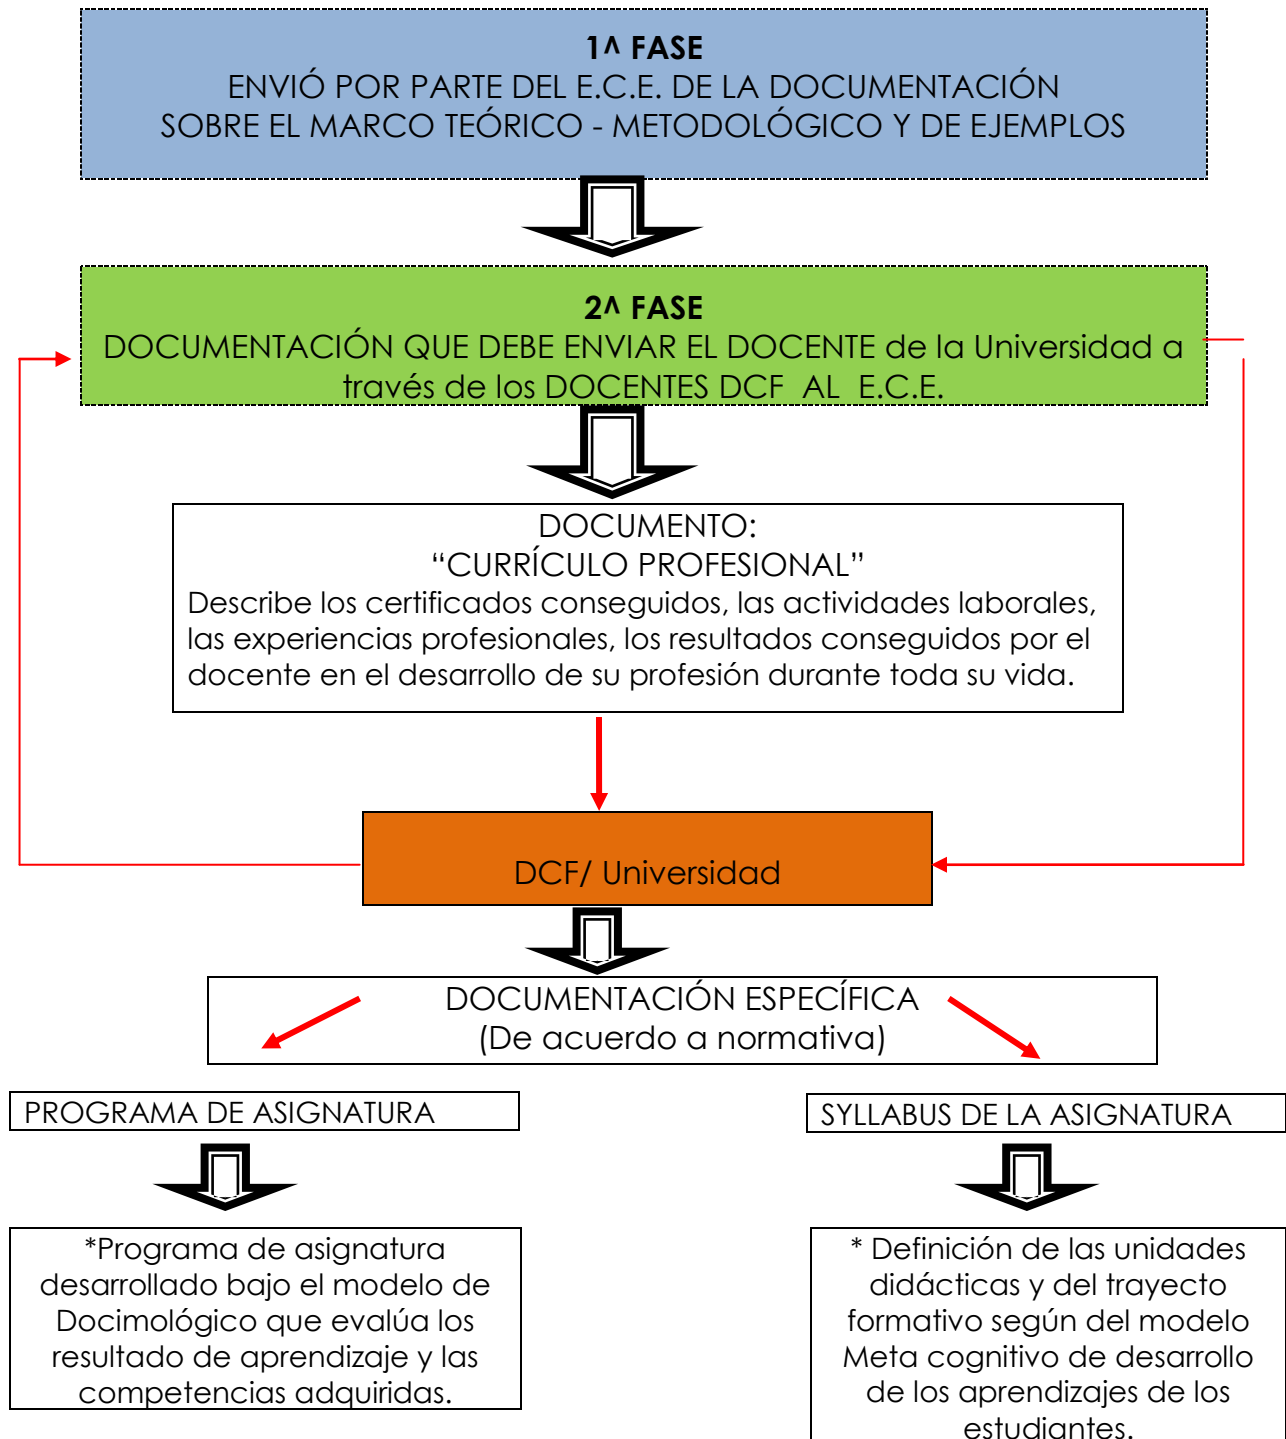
1^ FASE
ENVIÓ POR PARTE DEL E.C.E. DE LA DOCUMENTACIÓN SOBRE EL MARCO TEÓRICO - METODOLÓGICO Y DE EJEMPLOS

2^ FASE
DOCUMENTACIÓN QUE DEBE ENVIAR EL DOCENTE de la Universidad a través de los DOCENTES DCF AL E.C.E.

DOCUMENTO:
“CURRÍCULO PROFESIONAL”
Describe los certificados conseguidos, las actividades laborales, las experiencias profesionales, los resultados conseguidos por el docente en el desarrollo de su profesión durante toda su vida.

DCF/ Universidad

DOCUMENTACIÓN ESPECÍFICA
(De acuerdo a normativa)

PROGRAMA DE ASIGNATURA

SYLLABUS DE LA ASIGNATURA

*Programa de asignatura desarrollado bajo el modelo de Docimológico que evalúa los resultado de aprendizaje y las competencias adquiridas.

* Definición de las unidades didácticas y del trayecto formativo según del modelo Meta cognitivo de desarrollo de los aprendizajes de los estudiantes.